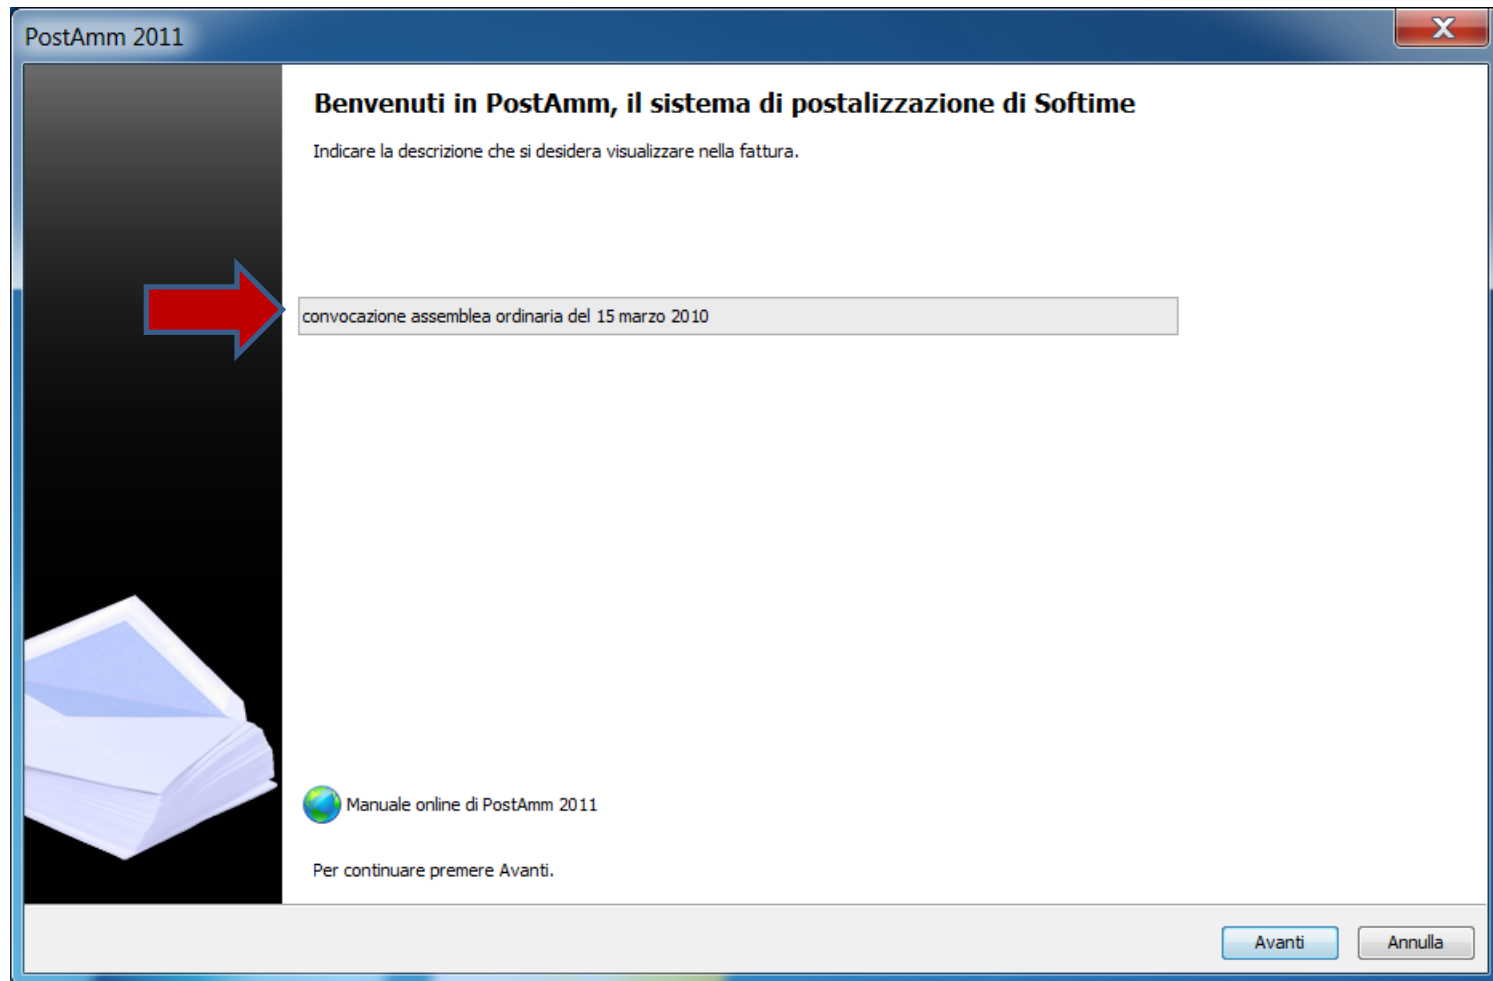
PostAmm 2011

Benvenuti in PostAmm, il sistema di postalizzazione di Softime

Indicare la descrizione che si desidera visualizzare nella fattura.

convocazione assemblea ordinaria del 15 marzo 2010

Manuale online di PostAmm 2011

Per continuare premere Avanti.

Avanti Annulla